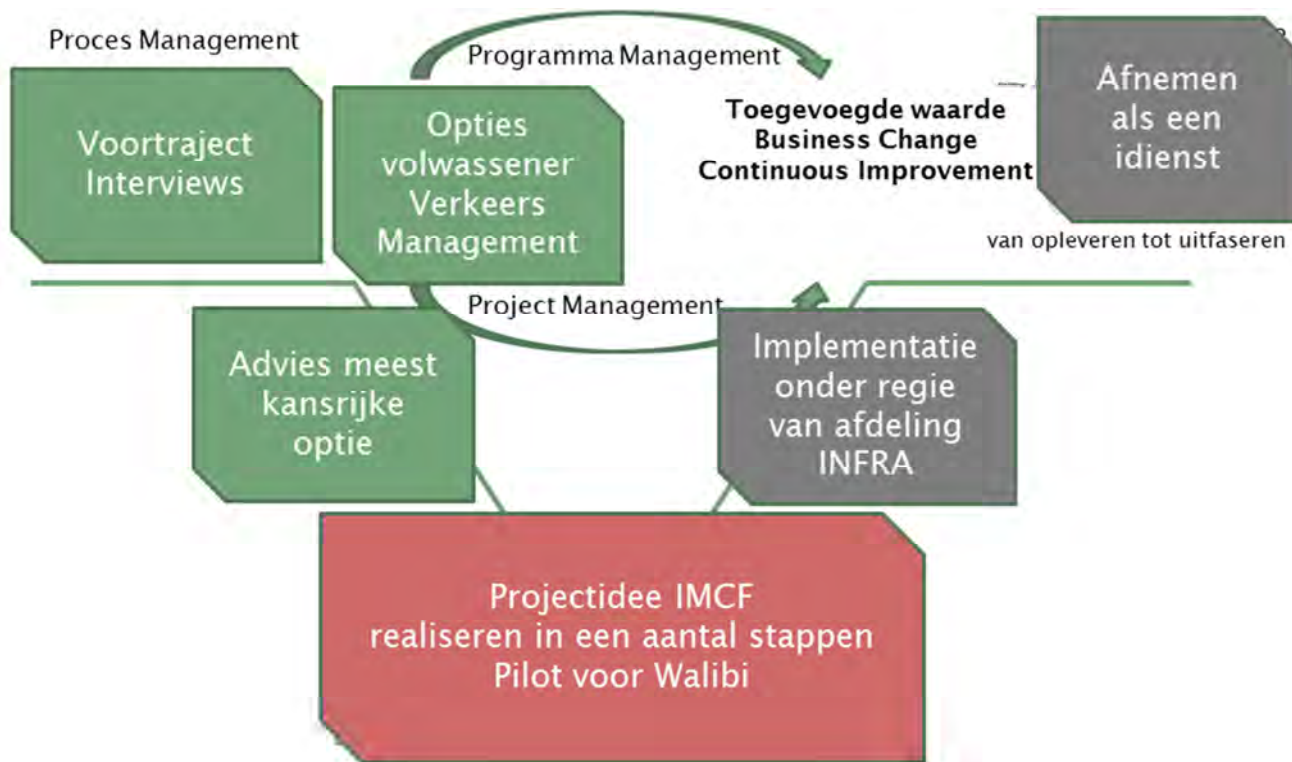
Proces Management

Voortraject Interviews

Programma Management

Opties volwassener Verkeers Management

Toegevoegde waarde
Business Change
Continuous Improvement

Afnemen als een idienst

van opleveren tot uitfaseren

Project Management

Advies meest kansrijke optie

Implementatie onder regie van afdeling INFRA

Projectidee IMCF
realiseren in een aantal stappen
Pilot voor Walibi